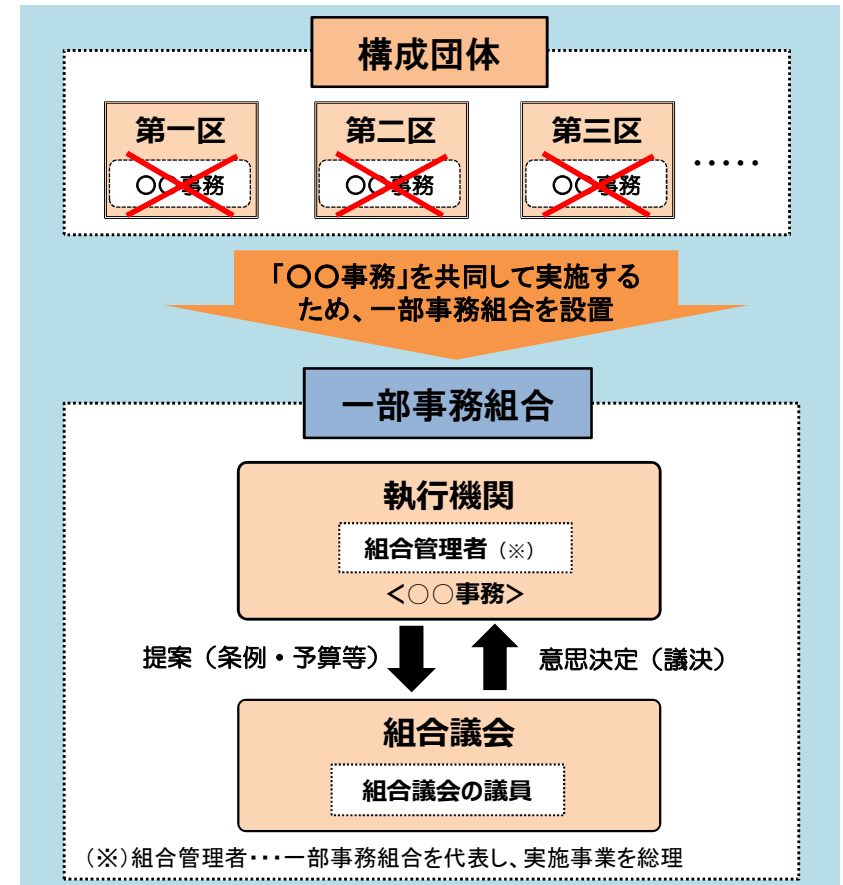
構成団体

第一区
○○事務

第二区
○○事務

第三区
○○事務

・・・・・

「○○事務」を共同して実施するため、一部事務組合を設置

一部事務組合

執行機関
組合管理者（※）
<○○事務>

提案（条例・予算等）

意思決定（議決）

組合議会
組合議会の議員

（※）組合管理者・・・一部事務組合を代表し、実施事業を総理